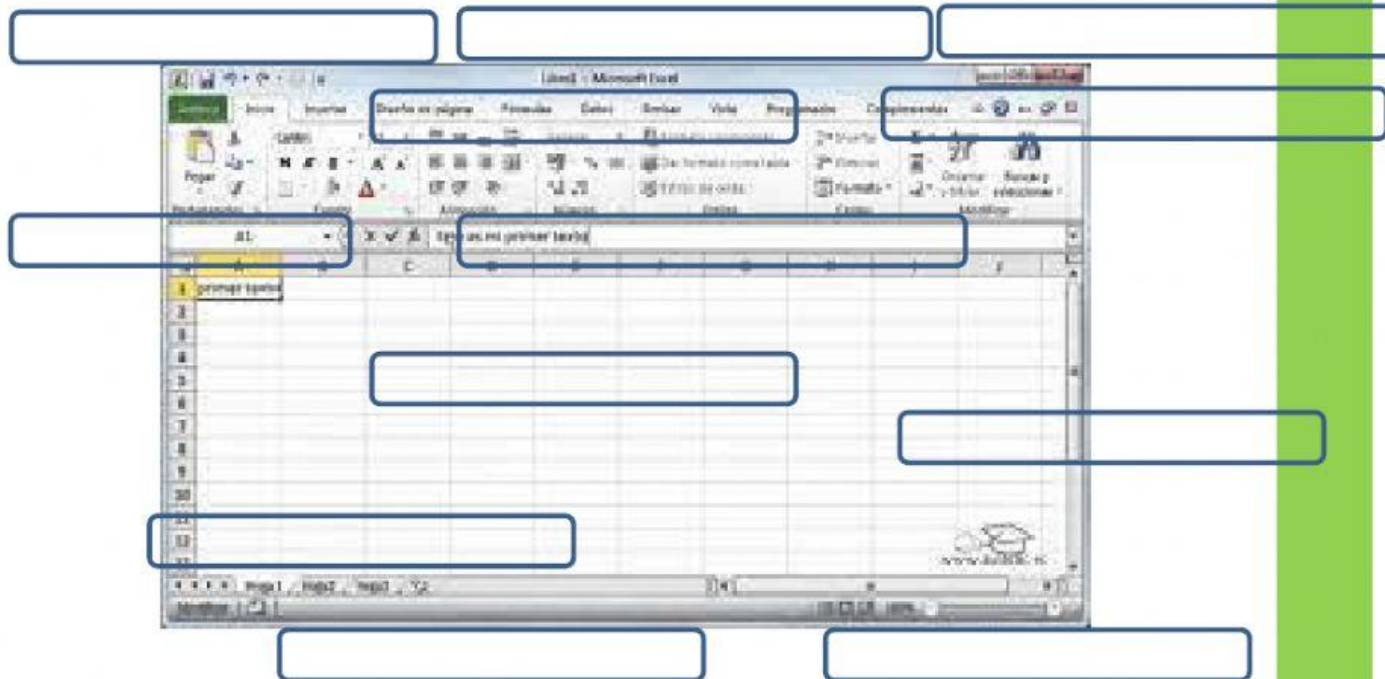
Libro1 - Microsoft Excel

Archivo Inicio Insertar Diseño de página Fórmulas Datos Revisar Vista Programador Complementos

Pegar
Portapapeles
Calibri
N K S
Fuente
Alineación
Número
Dar formato como tabla
Estilos de celda
Estilos
Insertar
Eliminar
Formato
Celdas
Ordenar y filtrar
Buscar y seleccionar
Modificar

A1
Este es mi primer texto

A B C D E F G H I J

1 primer texto
2
3
4
5
6
7
8
9
10
11
12
13

Hoja1 Hoja2 Hoja3

Modificar

100%